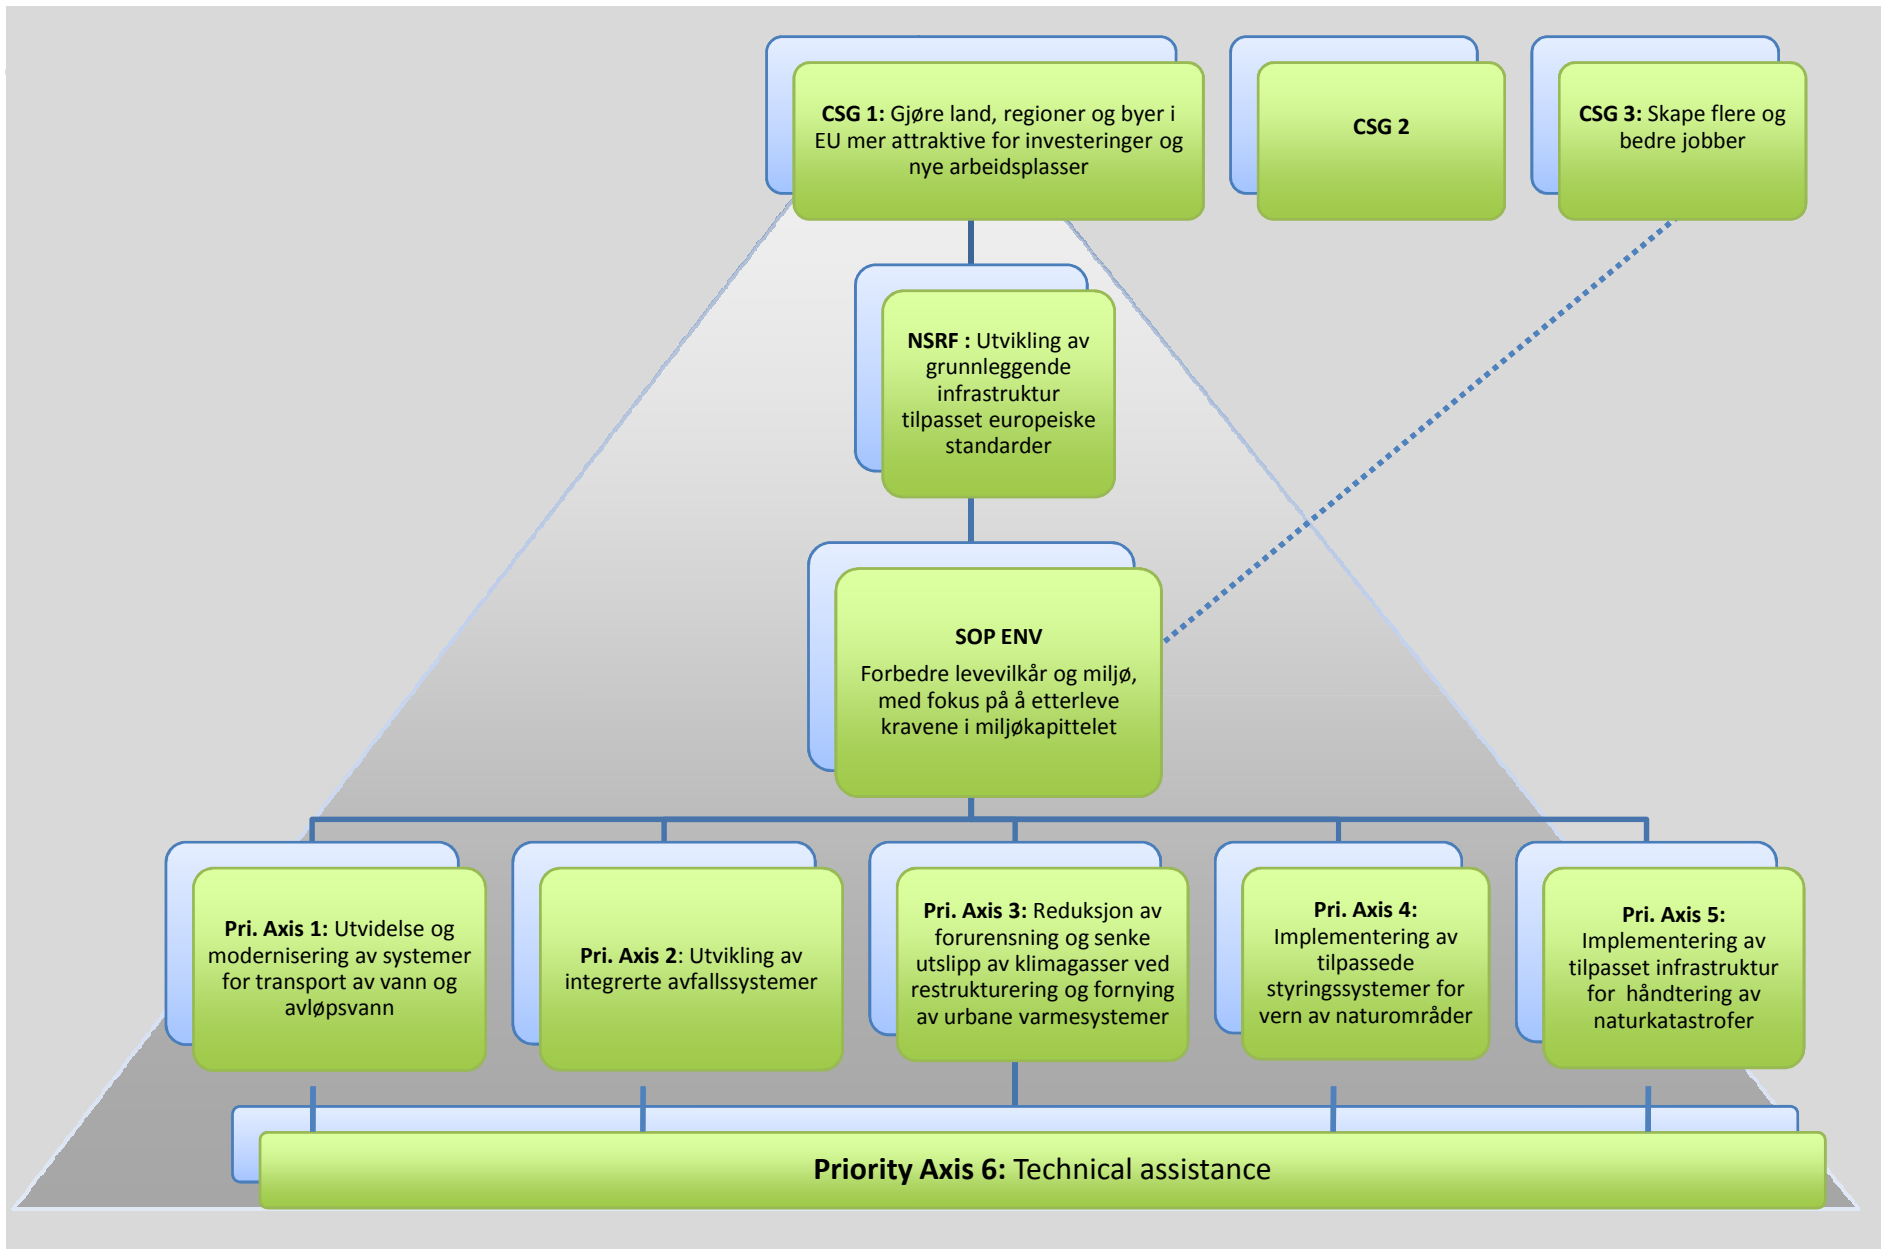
**CSG 1:** Gjøre land, regioner og byer i EU mer attraktive for investeringer og nye arbeidsplasser

**CSG 2**

**CSG 3:** Skape flere og bedre jobber

**NSRF :** Utvikling av grunnleggende infrastruktur tilpasset europeiske standarder

**SOP ENV**

Forbedre levevilkår og miljø, med fokus på å etterleve kravene i miljøkapittelet

**Pri. Axis 1:** Utvidelse og modernisering av systemer for transport av vann og avløpsvann

**Pri. Axis 2**: Utvikling av integrerte avfallssystemer

**Pri. Axis 3:** Reduksjon av forurensning og senke utslipp av klimagasser ved restrukturering og fornying av urbane varmesystemer

**Pri. Axis 4:** Implementering av tilpassede styringssystemer for vern av naturområder

**Pri. Axis 5:** Implementering av tilpasset infrastruktur for håndtering av naturkatastrofer

**Priority Axis 6:** Technical assistance